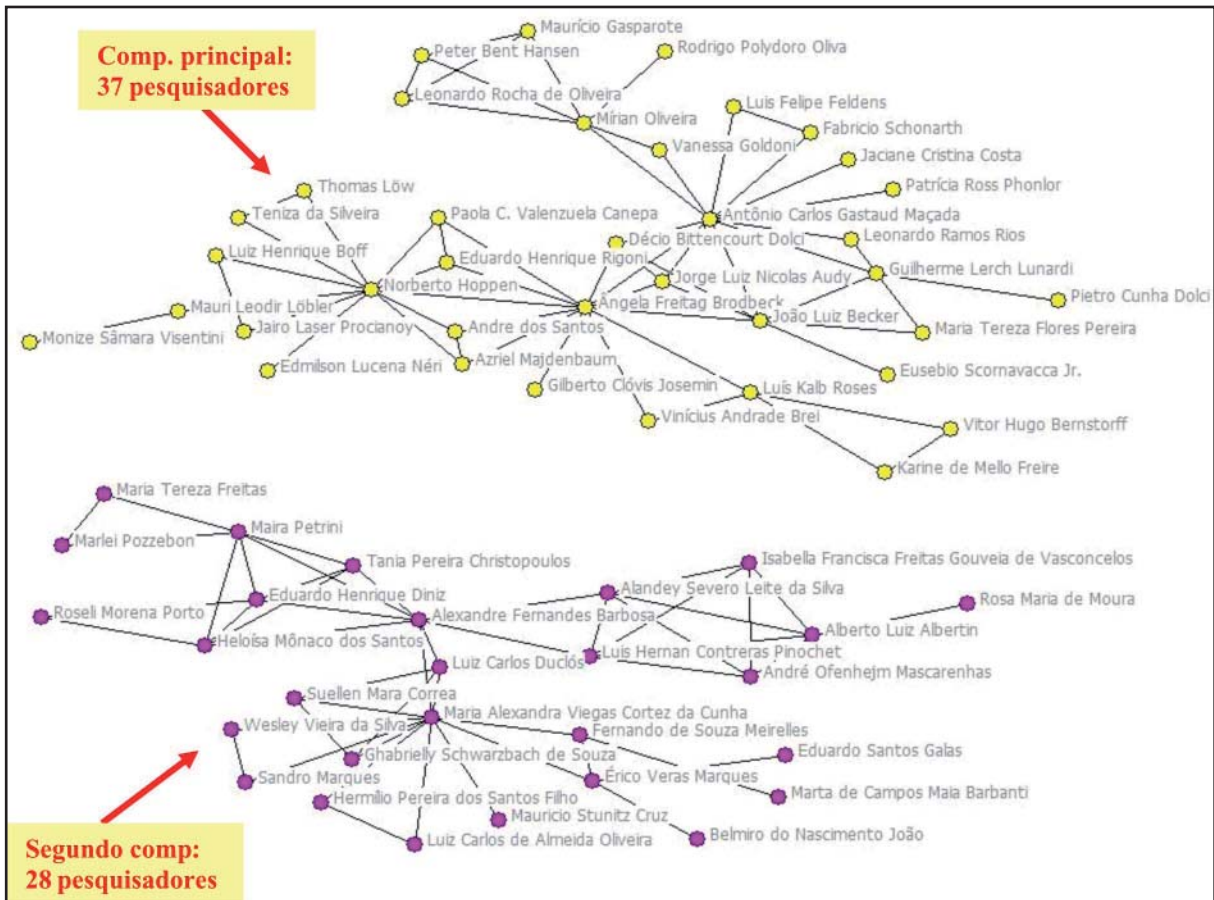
Comp. principal:
37 pesquisadores

Maurício Gasparote
Peter Bent Hansen
Rodrigo Polydoro Oliva
Leonardo Rocha de Oliveira
Mírian Oliveira
Luis Felipe Feldens
Fabricio Schonarth
Vanessa Goldoni
Jaciane Cristina Costa
Patrícia Ross Phonlor
Thomas Löw
Teniza da Silveira
Paola C. Valenzuela Canepa
Antônio Carlos Gastaud Maçada
Décio Bittencourt Dolci
Leonardo Ramos Rios
Luiz Henrique Boff
Eduardo Henrique Rigoni
Jorge Luiz Nicolas Audy
Guilherme Lerch Lunardi
Norberto Hoppen
Ângela Freitag Brodbeck
Pietro Cunha Dolci
Mauri Leodir Löbler
João Luiz Becker
Jairo Laser Procianoy
Andre dos Santos
Maria Tereza Flores Pereira
Monize Sâmara Visentini
Azriel Majdenbaum
Edmilson Lucena Néri
Eusebio Scornavacca Jr.
Gilberto Clóvis Josemin
Luís Kalb Roses
Vinícius Andrade Brei
Vitor Hugo Bernstorff
Karine de Mello Freire

Maria Tereza Freitas
Maira Petrini
Marlei Pozzebon
Tania Pereira Christopoulos
Isabella Francisca Freitas Gouveia de Vasconcelos
Alandey Severo Leite da Silva
Eduardo Henrique Diniz
Rosa Maria de Moura
Roseli Morena Porto
Alexandre Fernandes Barbosa
Alberto Luiz Albertin
Heloísa Mônaco dos Santos
Luis Hernan Contreras Pinochet
Luiz Carlos Duclós
André Ofenhejm Mascarenhas
Suellen Mara Correa
Maria Alexandra Viegas Cortez da Cunha
Wesley Vieira da Silva
Fernando de Souza Meirelles
Eduardo Santos Galas
Ghabrielly Schwarzbach de Souza
Sandro Marques
Érico Veras Marques
Marta de Campos Maia Barbanti
Hermilio Pereira dos Santos Filho
Mauricio Stunitz Cruz
Belmiro do Nascimento João
Luiz Carlos de Almeida Oliveira

Segundo comp:
28 pesquisadores